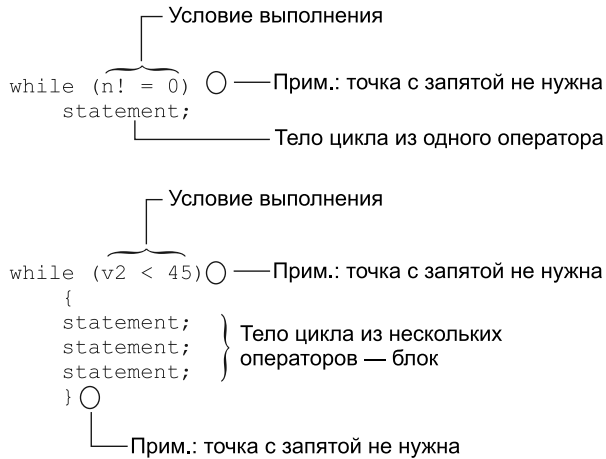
Условие выполнения

while (n! = 0) Прим.: точка с запятой не нужна
statement;

Тело цикла из одного оператора

Условие выполнения

while (v2 < 45) Прим.: точка с запятой не нужна
{
statement;
statement;
statement;
}

Тело цикла из нескольких операторов — блок

Прим.: точка с запятой не нужна